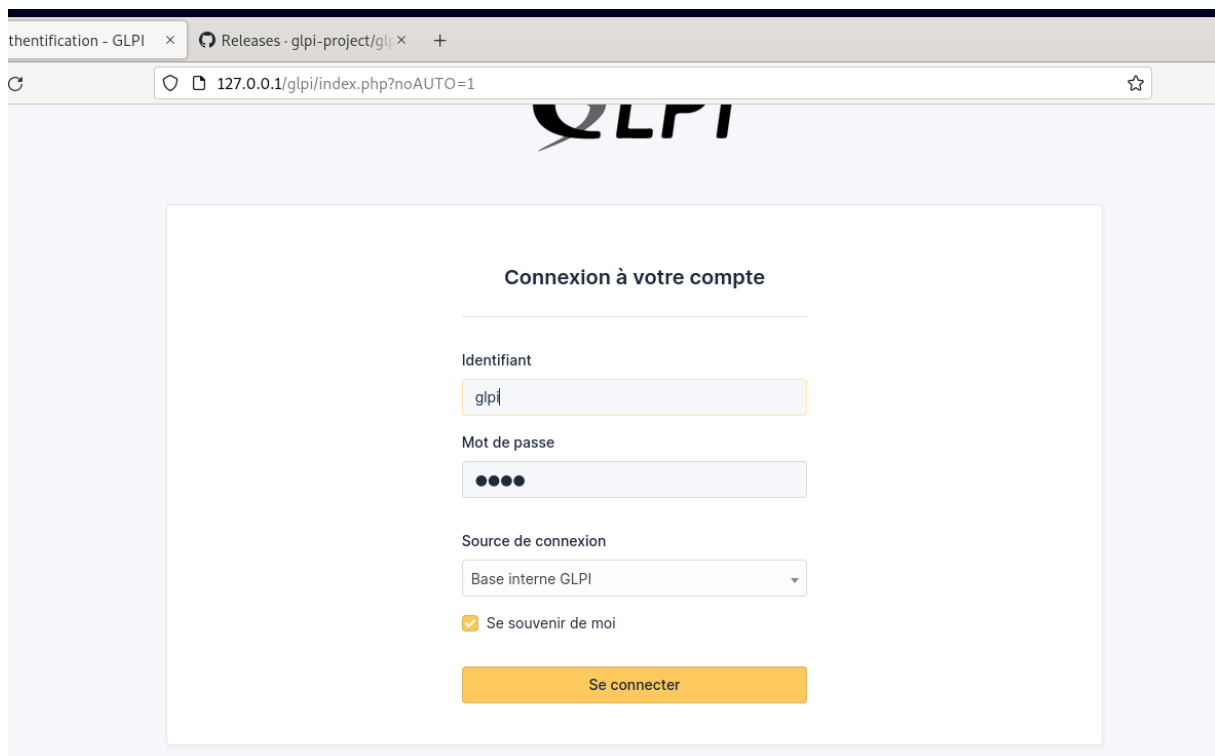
thentification - GLPI ×
Releases · glpi-project/gl ×
+

127.0.0.1/glpi/index.php?noAUTO=1

GLPI

Connexion à votre compte

Identifiant

glpi

Mot de passe

••••

Source de connexion

Base interne GLPI

Se souvenir de moi

Se connecter